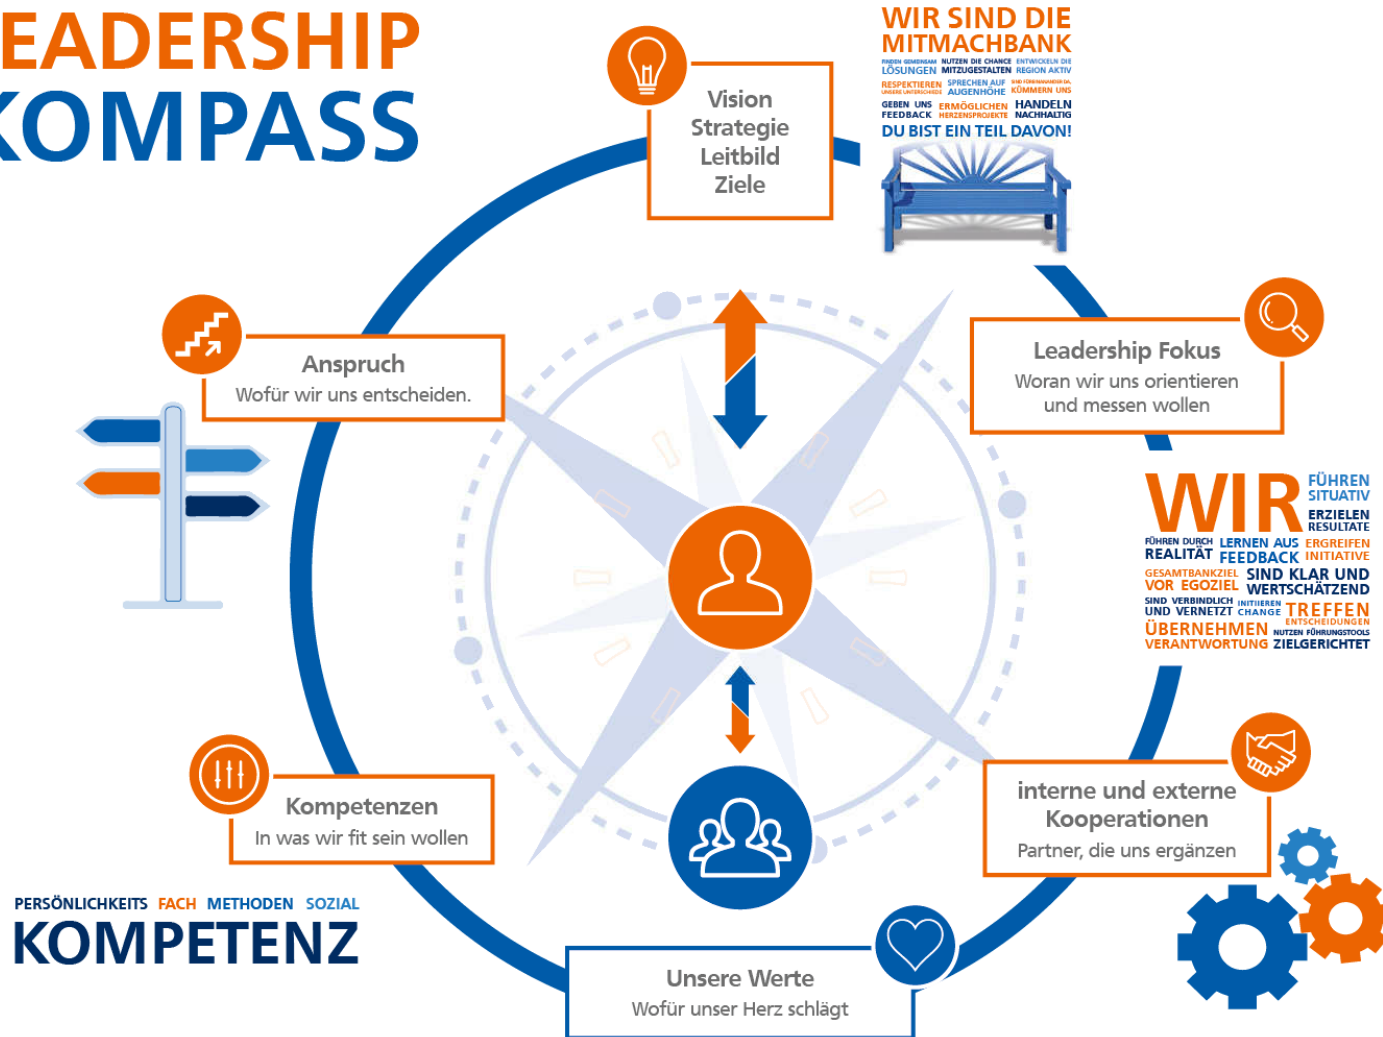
EADERSHIP
KOMPASS

Vision
Strategie
Leitbild
Ziele

WIR SIND DIE MITMACHBANK
FINDEN GEMEINSAM LÖSUNGEN NUTZEN DIE CHANCE MITZUGESTALTEN ENTWICKELN DIE REGION AKTIV
RESPEKTIEREN UNSERE UNTERSCHIEDE SPRECHEN AUF AUGENHÖHE SIND FÜREINANDER DA KÜMMERN UNS
GEBEN UNS FEEDBACK ERMÖGLICHEN HERZENSPROJEKTE HANDELN NACHHALTIG
DU BIST EIN TEIL DAVON!

Anspruch
Wofür wir uns entscheiden.

Leadership Fokus
Woran wir uns orientieren und messen wollen

WIR FÜHREN SITUATIV ERZIELEN RESULTATE
FÜHREN DURCH REALITÄT LERNEN AUS FEEDBACK ERGREIFEN INITIATIVE
GESAMTBANKZIEL VOR EGOZIEL SIND KLAR UND WERTSCHÄTZEND
SIND VERBINDLICH UND VERNETZT INITIIEREN CHANGE TREFFEN ENTSCHEIDUNGEN
ÜBERNEHMEN VERANTWORTUNG NUTZEN FÜHRUNGSTOOLS ZIELGERICHTET

Kompetenzen
In was wir fit sein wollen

interne und externe Kooperationen
Partner, die uns ergänzen

PERSÖNLICHKEITS FACH METHODEN SOZIAL
KOMPETENZ

Unsere Werte
Wofür unser Herz schlägt